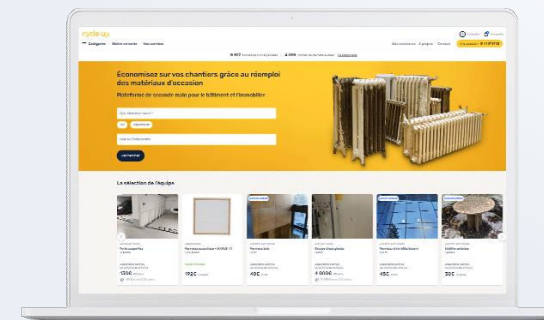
cycle up

Catégories Matériaux Nos services

Économisez sur vos chantiers grâce au réemploi des matériaux d'occasion

Plateforme de seconde main pour le bâtiment et l'immobilier

La sélection de l'équipe

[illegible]

192€

45€

45€

30€